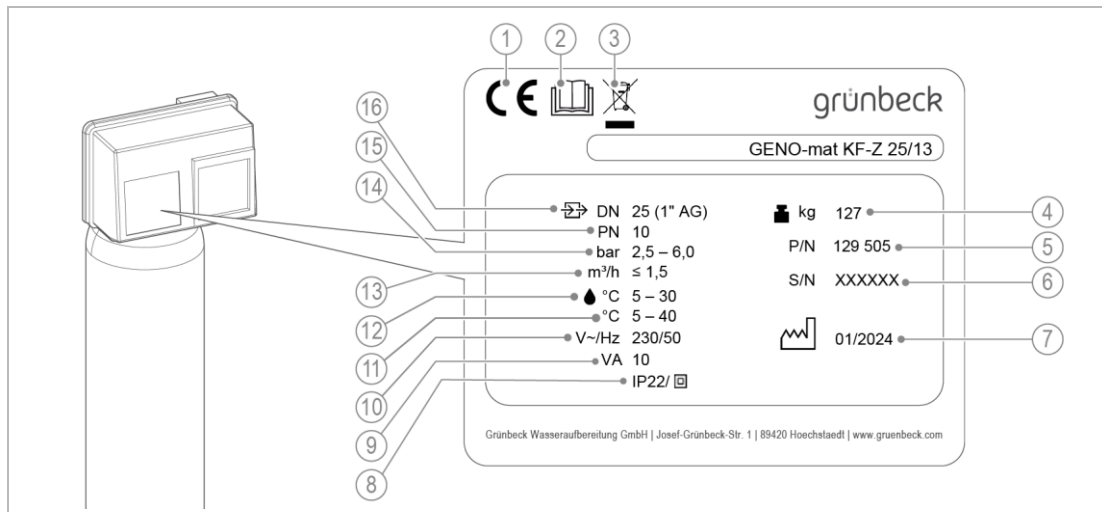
1 2 3

CE

grünbeck

GENO-mat KF-Z 25/13

16
15
14
13
12
11
10
9
8

DN 25 (1" AG)
PN 10
bar 2,5 – 6,0
m³/h ≤ 1,5
°C 5 – 30
°C 5 – 40
V~/Hz 230/50
VA 10
IP22/

kg 127
P/N 129 505
S/N XXXXXX
01/2024

4
5
6
7

Grünbeck Wasseraufbereitung GmbH | Josef-Grünbeck-Str. 1 | 89420 Hoechstaedt | www.gruenbeck.com